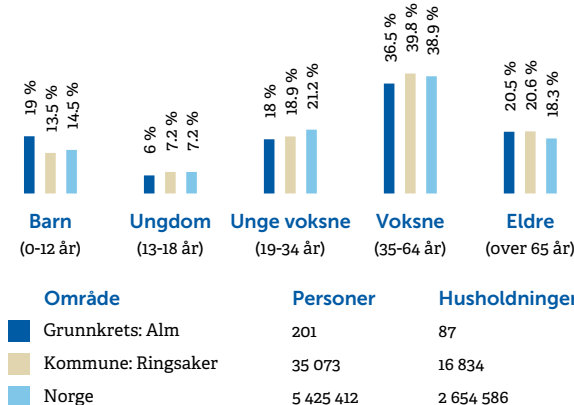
19 %
13.5 %
14.5 %

6 %
7.2 %
7.2 %

18 %
18.9 %
21.2 %

36.5 %
39.8 %
38.9 %

20.5 %
20.6 %
18.3 %

Barn
(0-12 år)

Ungdom
(13-18 år)

Unge voksne
(19-34 år)

Voksne
(35-64 år)

Eldre
(over 65 år)

| Område | Personer | Husholdninger |
|---|---|---|
| Grunnkrets: Alm | 201 | 87 |
| Kommune: Ringsaker | 35 073 | 16 834 |
| Norge | 5 425 412 | 2 654 586 |